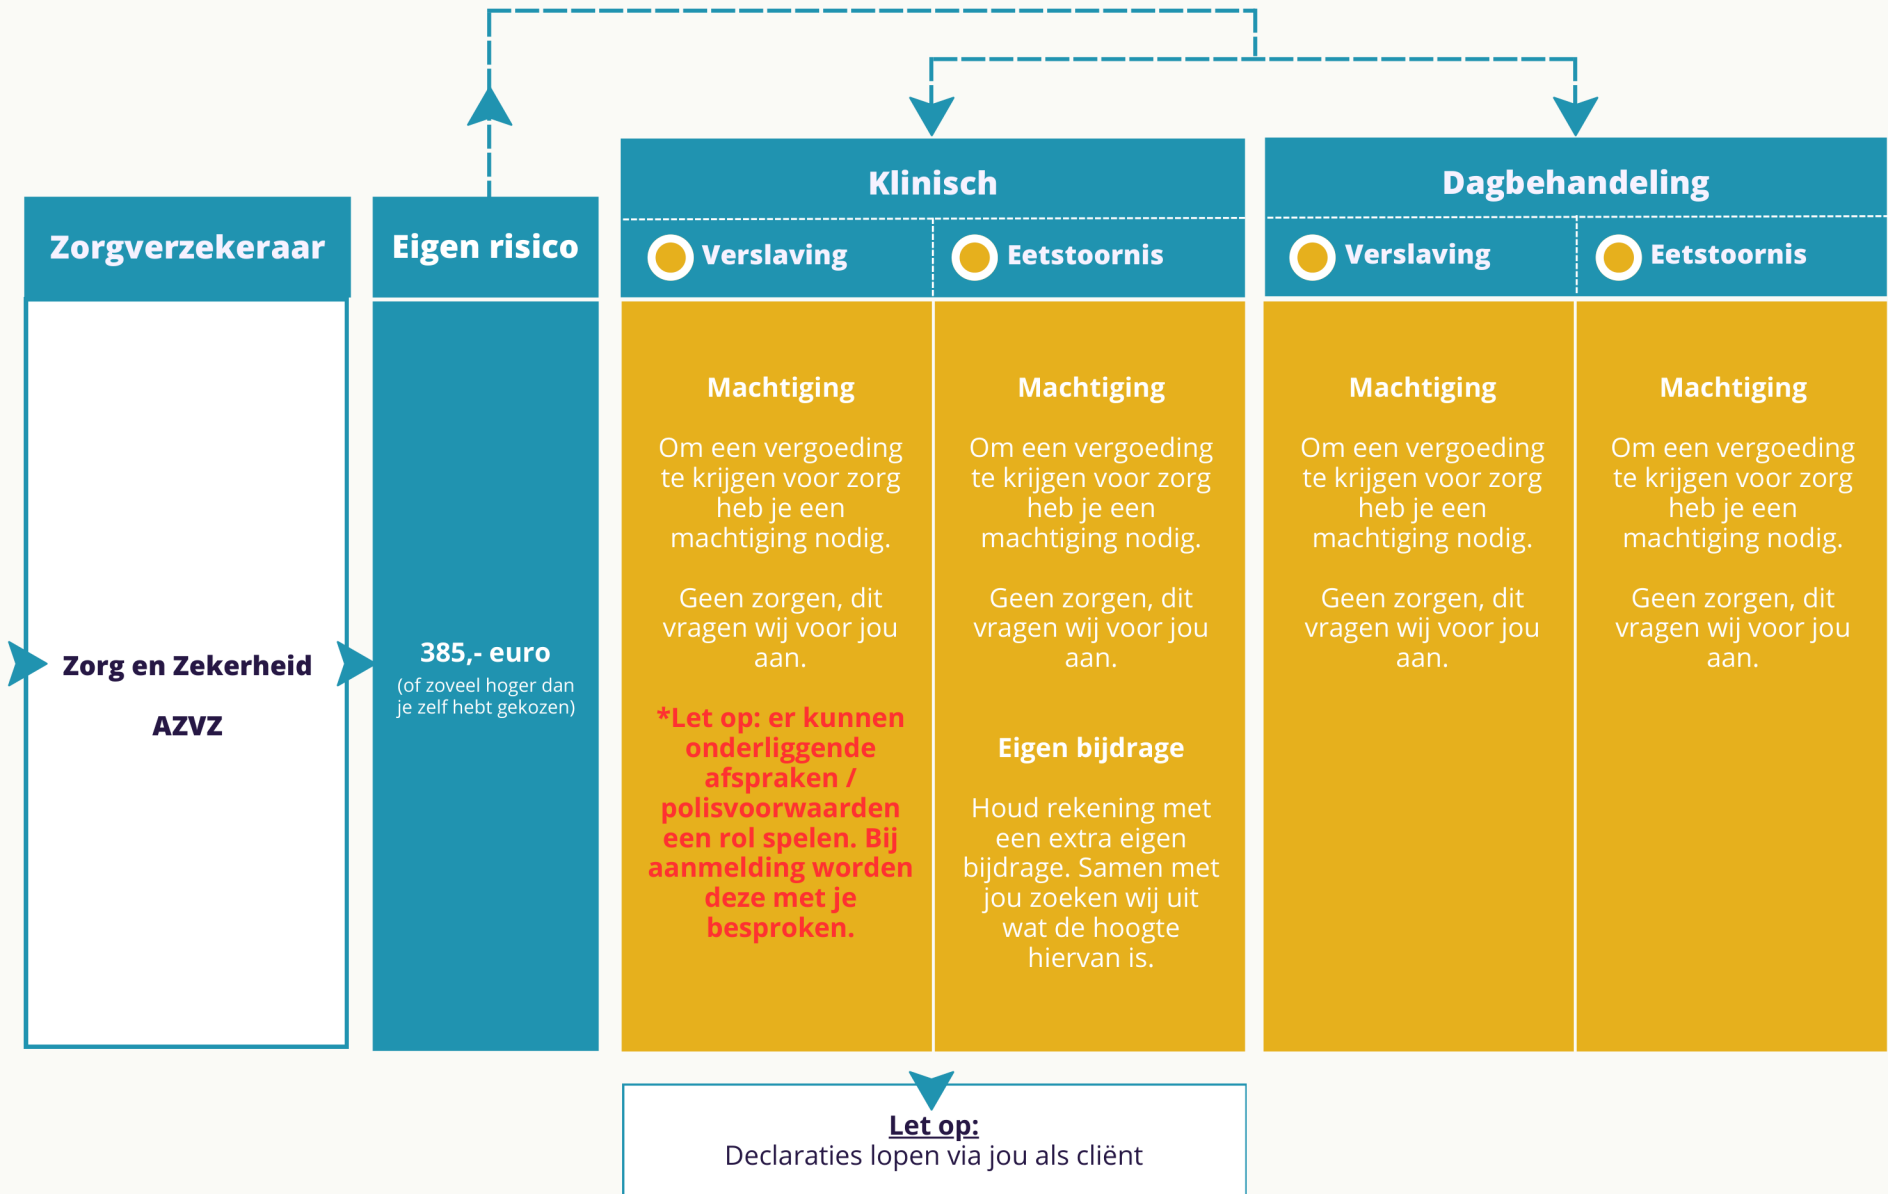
Zorgverzekeraar

Zorg en Zekerheid

AZVZ

Eigen risico

385,- euro
(of zoveel hoger dan je zelf hebt gekozen)

Klinisch

Verslaving

Machtiging

Om een vergoeding te krijgen voor zorg heb je een machtiging nodig.

Geen zorgen, dit vragen wij voor jou aan.

*Let op: er kunnen onderliggende afspraken / polisvoorwaarden een rol spelen. Bij aanmelding worden deze met je besproken.

Eetstoornis

Machtiging

Om een vergoeding te krijgen voor zorg heb je een machtiging nodig.

Geen zorgen, dit vragen wij voor jou aan.

Eigen bijdrage

Houd rekening met een extra eigen bijdrage. Samen met jou zoeken wij uit wat de hoogte hiervan is.

Dagbehandeling

Verslaving

Machtiging

Om een vergoeding te krijgen voor zorg heb je een machtiging nodig.

Geen zorgen, dit vragen wij voor jou aan.

Eetstoornis

Machtiging

Om een vergoeding te krijgen voor zorg heb je een machtiging nodig.

Geen zorgen, dit vragen wij voor jou aan.

Let op:
Declaraties lopen via jou als cliënt